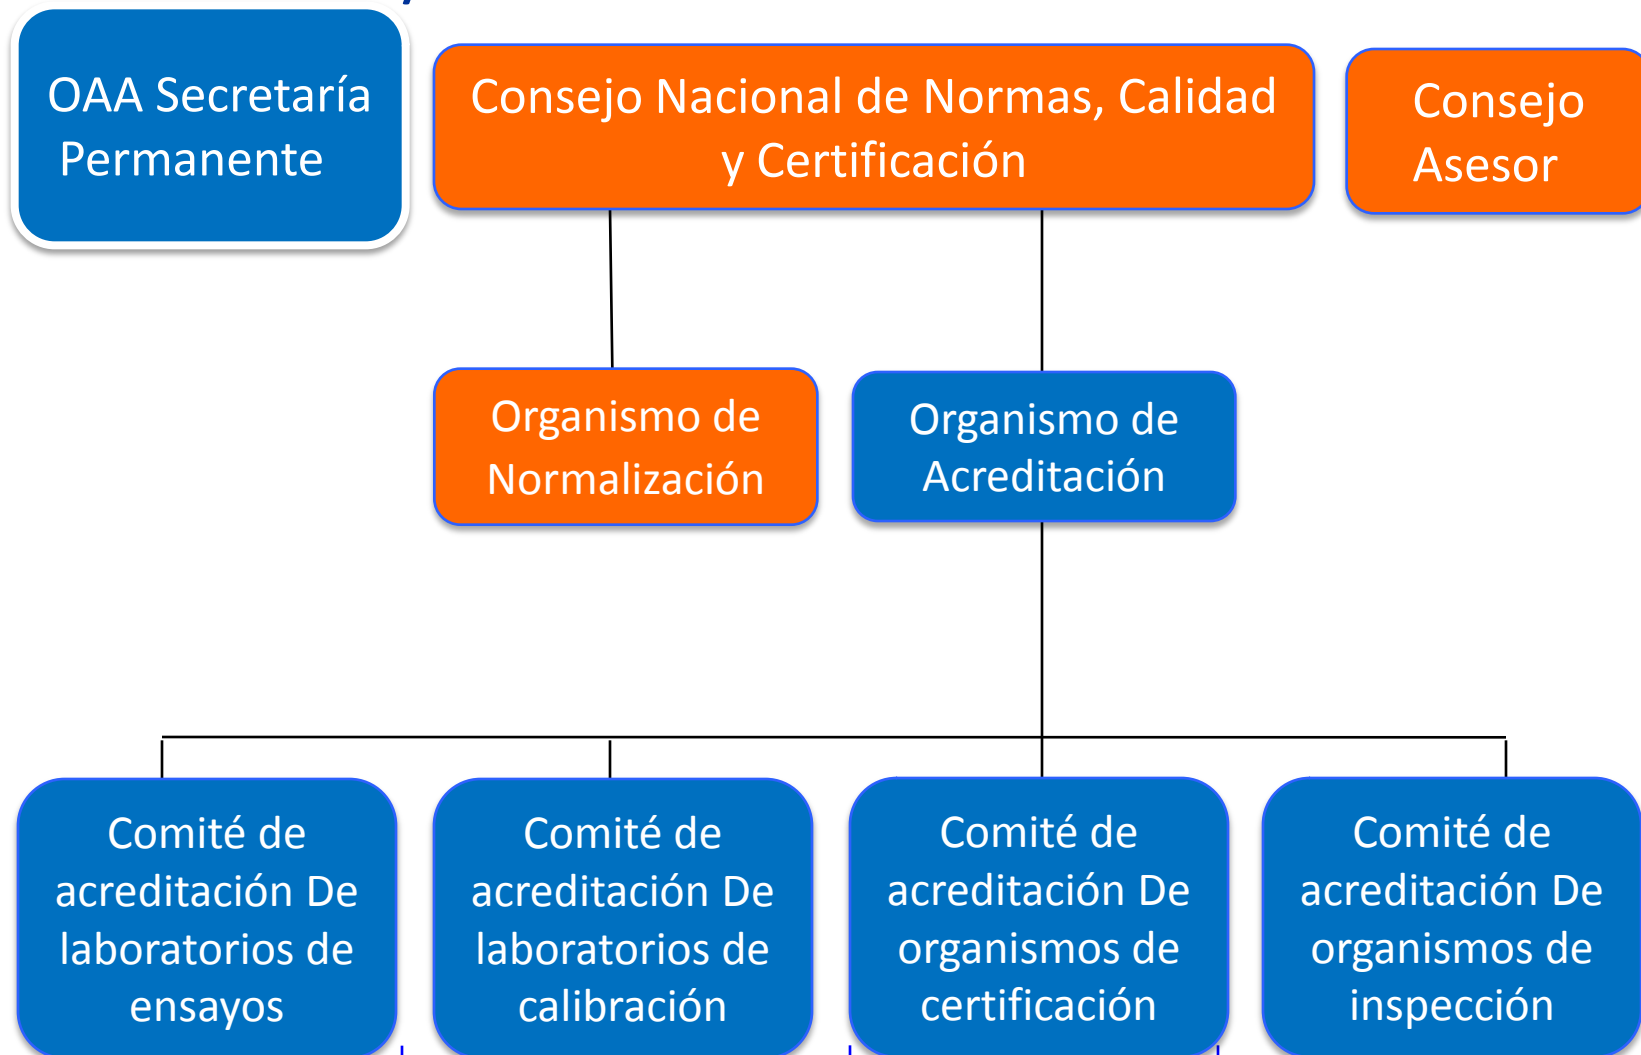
OAA Secretaría Permanente

Consejo Nacional de Normas, Calidad y Certificación

Consejo Asesor

Organismo de Normalización

Organismo de Acreditación

Comité de acreditación De laboratorios de ensayos

Comité de acreditación De laboratorios de calibración

Comité de acreditación De organismos de certificación

Comité de acreditación De organismos de inspección